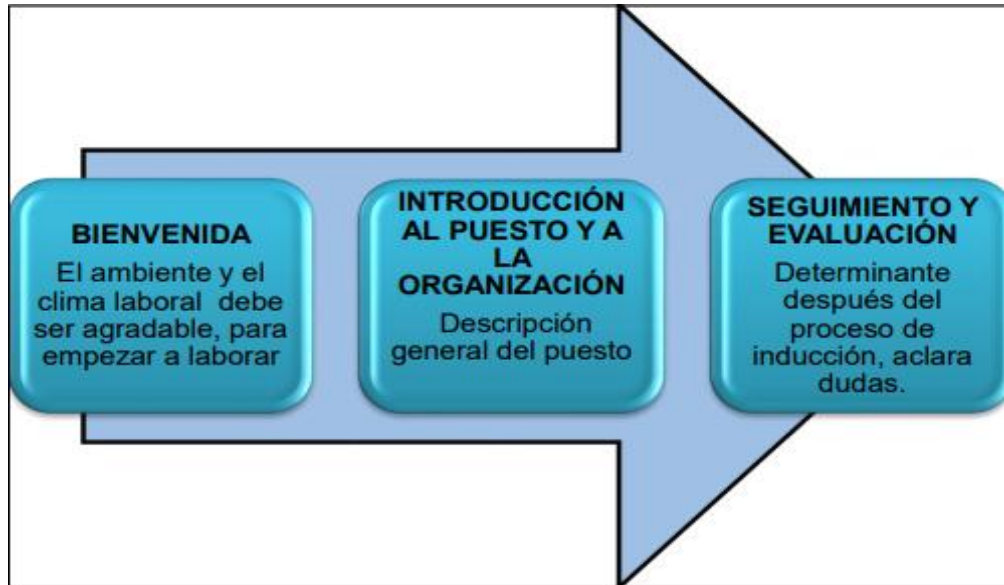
BIENVENIDA

El ambiente y el clima laboral debe ser agradable, para empezar a laborar

INTRODUCCIÓN AL PUESTO Y A LA ORGANIZACIÓN

Descripción general del puesto

SEGUIMIENTO Y EVALUACIÓN

Determinante después del proceso de inducción, aclara dudas.